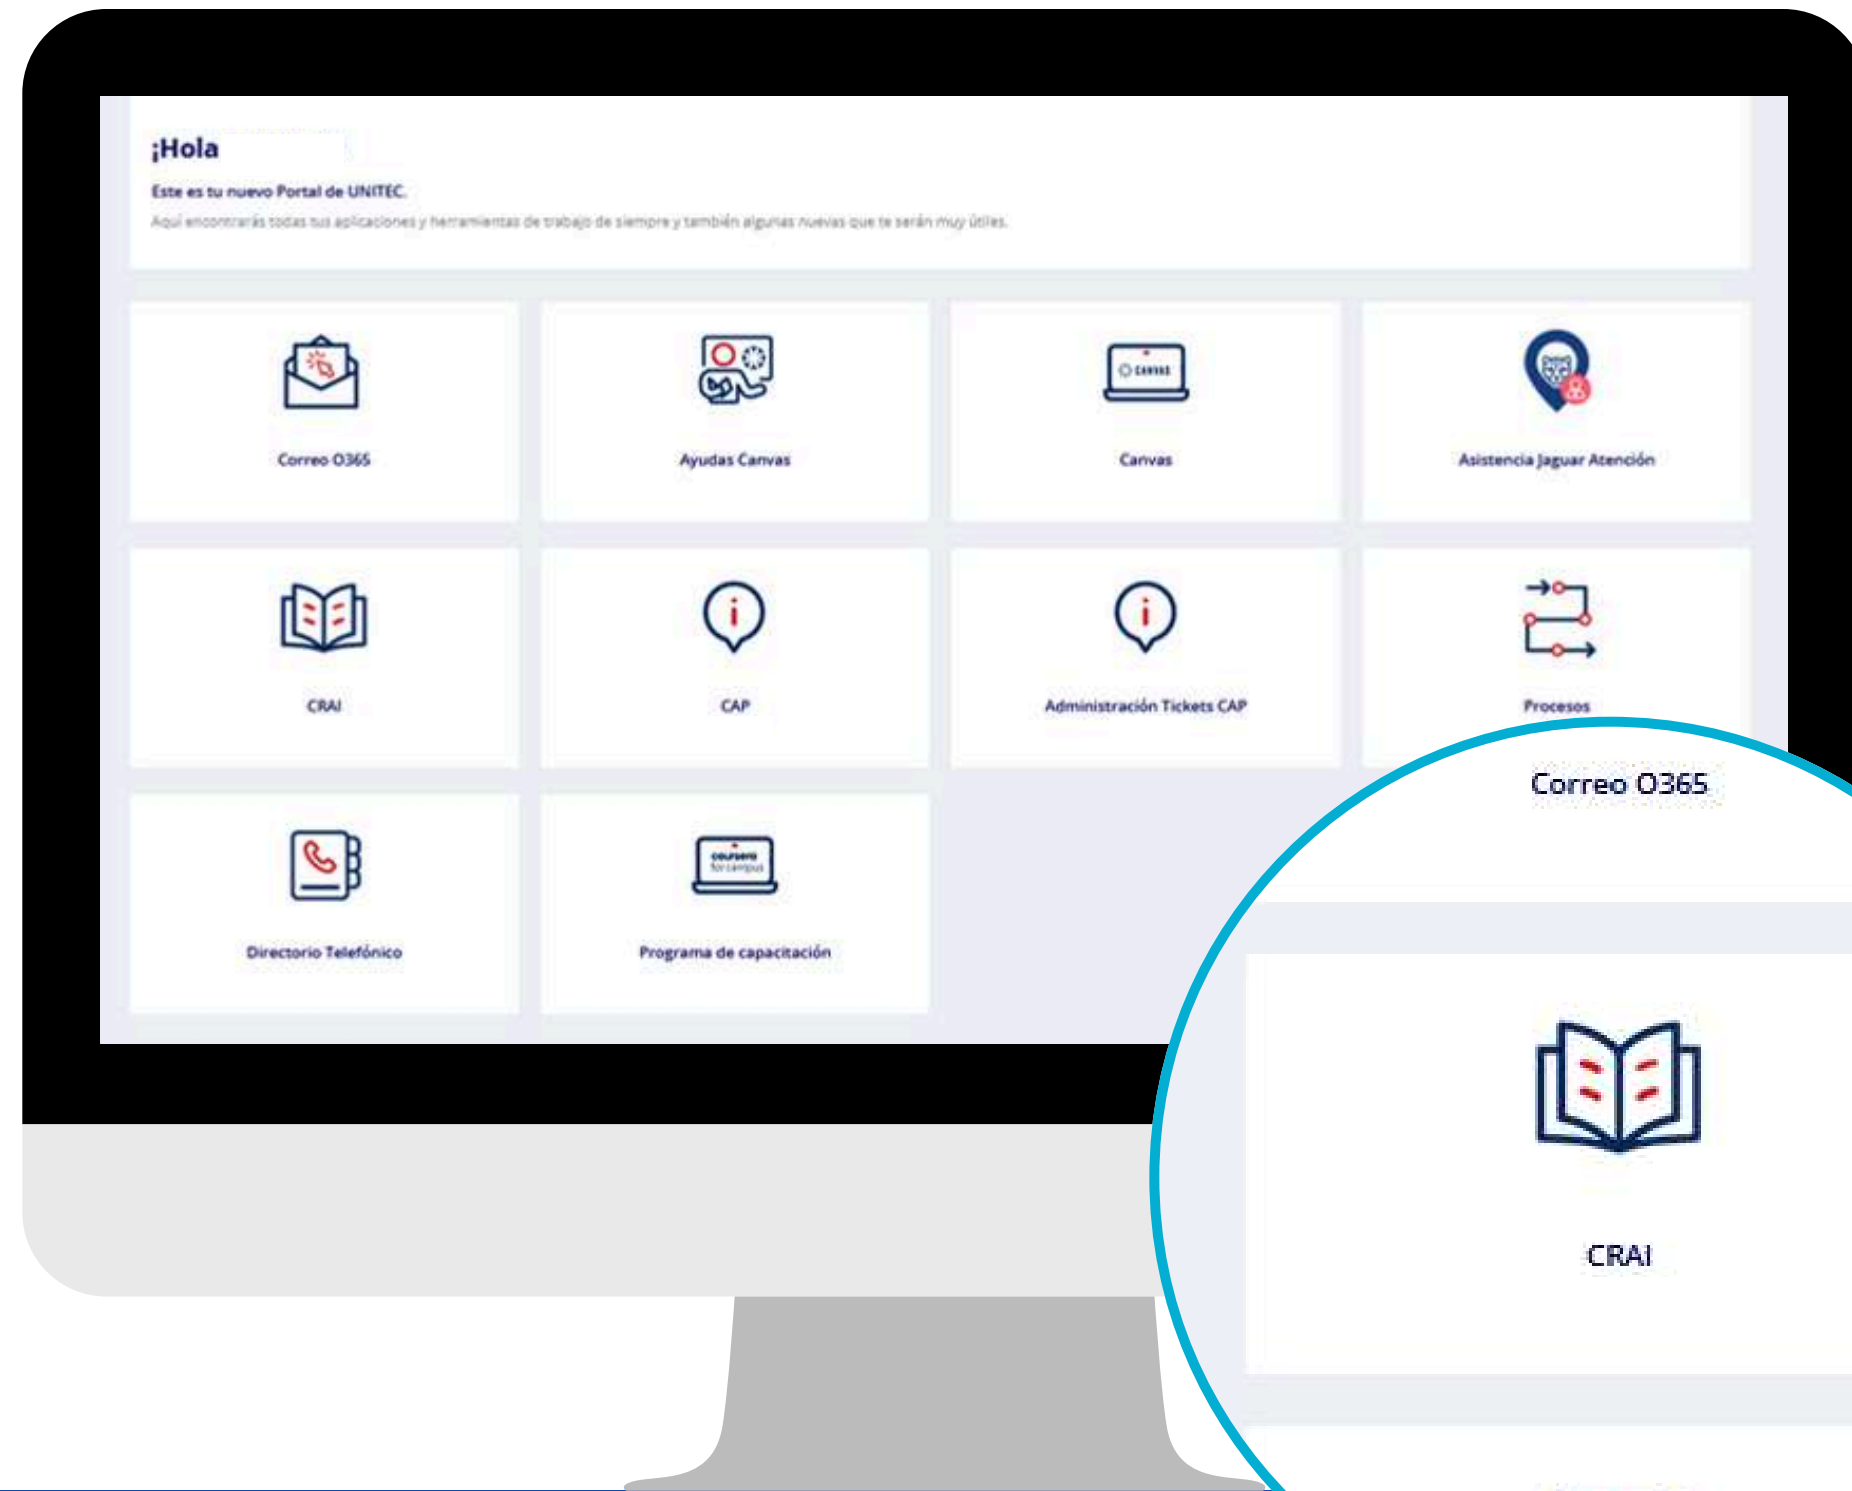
¡Hola

Este es tu nuevo Portal de UNITEC.

Aquí encontrarás todas tus aplicaciones y herramientas de trabajo de siempre y también algunas nuevas que te serán muy útiles.

Correo O365

Ayudas Canvas

canvas

Canvas

Asistencia Jaguar Atención

CRAI

CAP

Administración Tickets CAP

Procesos

Directorio Telefónico

coursera for campus

Programa de capacitación

Correo O365

CRAI